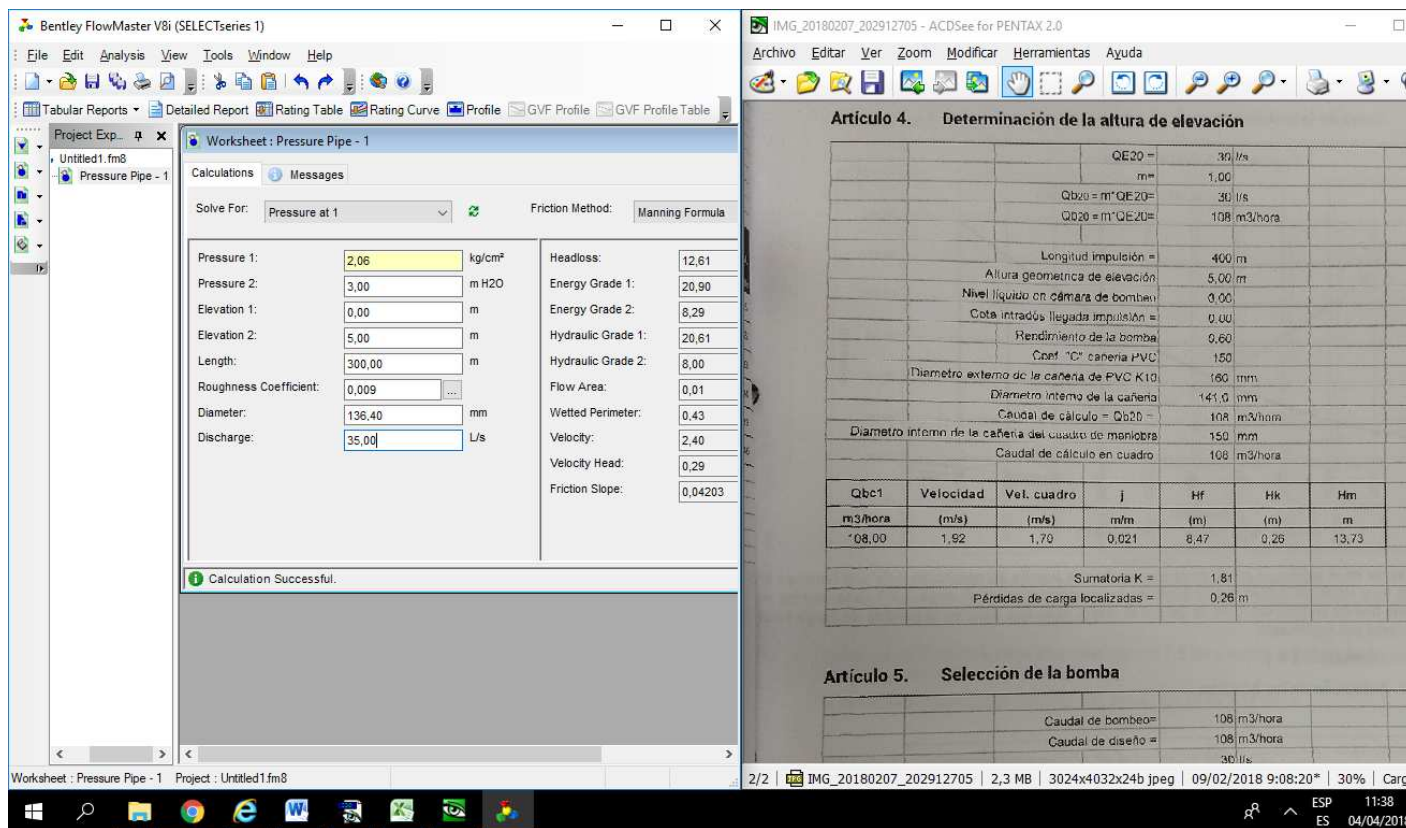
Bentley FlowMaster V8i (SELECTseries 1)

File Edit Analysis View Tools Window Help

Tabular Reports Detailed Report Rating Table Rating Curve Profile GVF Profile GVF Profile Table

Project Exp...
Untitled1.fm8
Pressure Pipe - 1

Worksheet : Pressure Pipe - 1

Calculations Messages

Solve For: Pressure at 1 Friction Method: Manning Formula

| | | |
|---|---|---|
| Pressure 1: | 2,06 | kg/cm² |
| Pressure 2: | 3,00 | m H2O |
| Elevation 1: | 0,00 | m |
| Elevation 2: | 5,00 | m |
| Length: | 300,00 | m |
| Roughness Coefficient: | 0,009 | |
| Diameter: | 136,40 | mm |
| Discharge: | 35,00 | L/s |

| | |
|---|---|
| Headloss: | 12,61 |
| Energy Grade 1: | 20,90 |
| Energy Grade 2: | 8,29 |
| Hydraulic Grade 1: | 20,61 |
| Hydraulic Grade 2: | 8,00 |
| Flow Area: | 0,01 |
| Wetted Perimeter: | 0,43 |
| Velocity: | 2,40 |
| Velocity Head: | 0,29 |
| Friction Slope: | 0,04203 |

Calculation Successful.

Worksheet : Pressure Pipe - 1 Project : Untitled1.fm8

IMG_20180207_202912705 - ACDSee for PENTAX 2.0

Archivo Editar Ver Zoom Modificar Herramientas Ayuda

Artículo 4. Determinación de la altura de elevación

QE20 = 30 l/s
m= 1,00
Qb20 = m*QE20= 30 l/s
Qb20 = m*QE20= 108 m3/hora

Longitud impulsión = 400 m
Altura geometrica de elevación 5,00 m
Nivel líquido en cámara de bombeo 0,00
Cota intradós llegada impulsión = 0,00
Rendimiento de la bomba 0,60
Coef. "C" cañeria PVC 150
Diametro externo de la cañeria de PVC K10 160 mm
Diametro interno de la cañeria 141,0 mm
Caudal de cálculo = Qb20 = 108 m3/hora
Diametro interno de la cañeria del cuadro de maniobra 150 mm
Caudal de cálculo en cuadro 108 m3/hora

| Qbc1 | Velocidad | Vel. cuadro | j | Hf | Hk | Hm |
|---|---|---|---|---|---|---|
| m3/hora | (m/s) | (m/s) | m/m | (m) | (m) | m |
| 108,00 | 1,92 | 1,70 | 0,021 | 8,47 | 0,26 | 13,73 |

Sumatoria K = 1,81
Pérdidas de carga localizadas = 0,26 m

Artículo 5. Selección de la bomba

Caudal de bombeo= 108 m3/hora
Caudal de diseño = 108 m3/hora
30 l/s

2/2 | IMG_20180207_202912705 | 2,3 MB | 3024x4032x24b jpeg | 09/02/2018 9:08:20* | 30% | Carg

ESP ES 11:38 04/04/2018